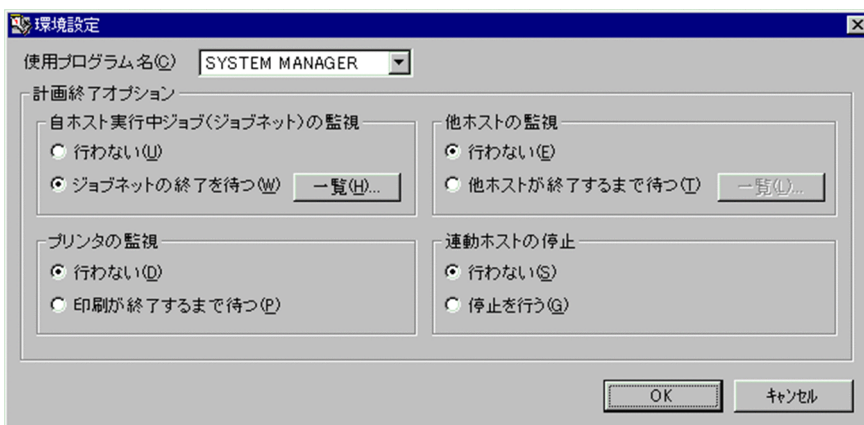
環境設定

×

使用プログラム名(C) SYSTEM MANAGER

計画終了オプション

自ホスト実行中ジョブ(ジョブネット)の監視

行わない(U)

ジョブネットの終了を待つ(W) 一覧(H)...

他ホストの監視

行わない(E)

他ホストが終了するまで待つ(T) 一覧(L)...

プリンタの監視

行わない(D)

印刷が終了するまで待つ(P)

連動ホストの停止

行わない(S)

停止を行う(G)

OK

ｷｬﾝｾﾙ